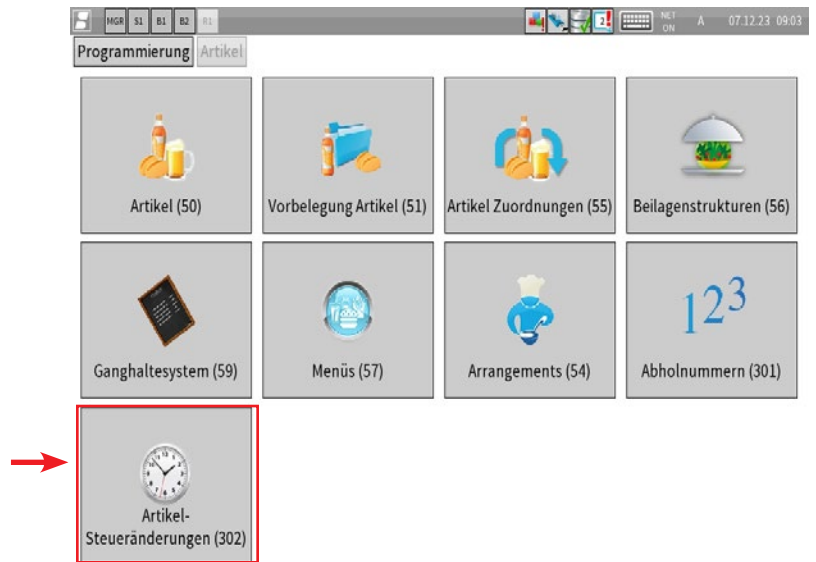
MGR S1 B1 B2 R1 NET ON A 07.12.23 09:03

Programmierung Artikel

Artikel (50)

Vorbelegung Artikel (51)

Artikel Zuordnungen (55)

Beilagenstrukturen (56)

Ganghaltesystem (59)

Menüs (57)

Arrangements (54)

123

Abholnummern (301)

Artikel-Steueränderungen (302)